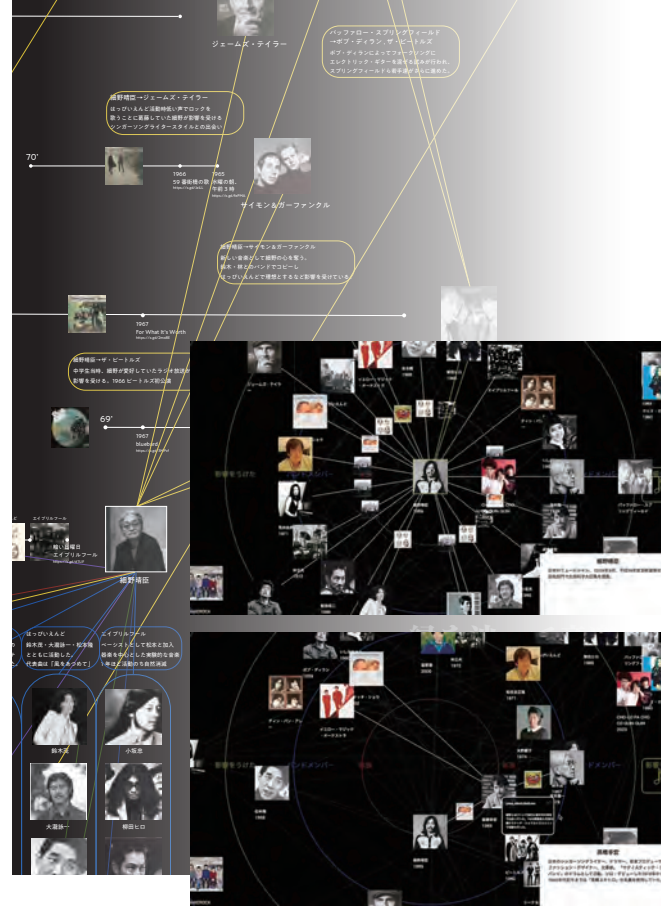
ジェームズ・テイラー

バッファロー・スプリングフィールド
←ボブ・ディラン、ザ・ビートルズ
ボブ・ディランによってフォークソングに
エレクトリック・ギターを加える試みが行われ、
スプリングフィールドも曲を試すように進めた。

細野晴臣 ←ジェームズ・テイラー
はっぴいえんど活動時低い声でロックを
歌うことに葛藤していた細野が影響を受ける
シンガーソングライタースタイルとの出会い

70'

1966
59番街橋の歌
1965
水曜の朝、午前3時

サイモン＆ガーファンクル

細野晴臣 ←サイモン＆ガーファンクル
新しい音楽として細野の心を奪う。
鈴木・林とのバンドでコピーし
はっぴいえんどで構想するなど影響を受けている

1967
For What It's Worth

細野晴臣 ←ザ・ビートルズ
中学生当時、細野が愛好していたラジオ放送から
影響を受ける。1966 ビートルズ初公演

69'

1967
bluebird

エイプリルフール
暗い日曜日
エイプリルフール

細野晴臣

はっぴいえんど
鈴木茂・大瀧詠一・松本隆
とともに活動した。
代表曲は「風をあつめて」

エイプリルフール
ベーシストとして松本と加入
都会を中心とした実験的な音楽
1年ほど活動の自然消滅

鈴木茂
小坂忠
大瀧詠一
柳田ヒロ

ジェームズ・テイラー
影響を受けた
メンバー
細野晴臣
サイモン＆ガーファンクル
バッファロー・スプリングフィールド

影響を受けた
メンバー
ボブ・ディラン
ザ・ビートルズ
大瀧詠一
細野晴臣
坂本龍一
高橋幸宏